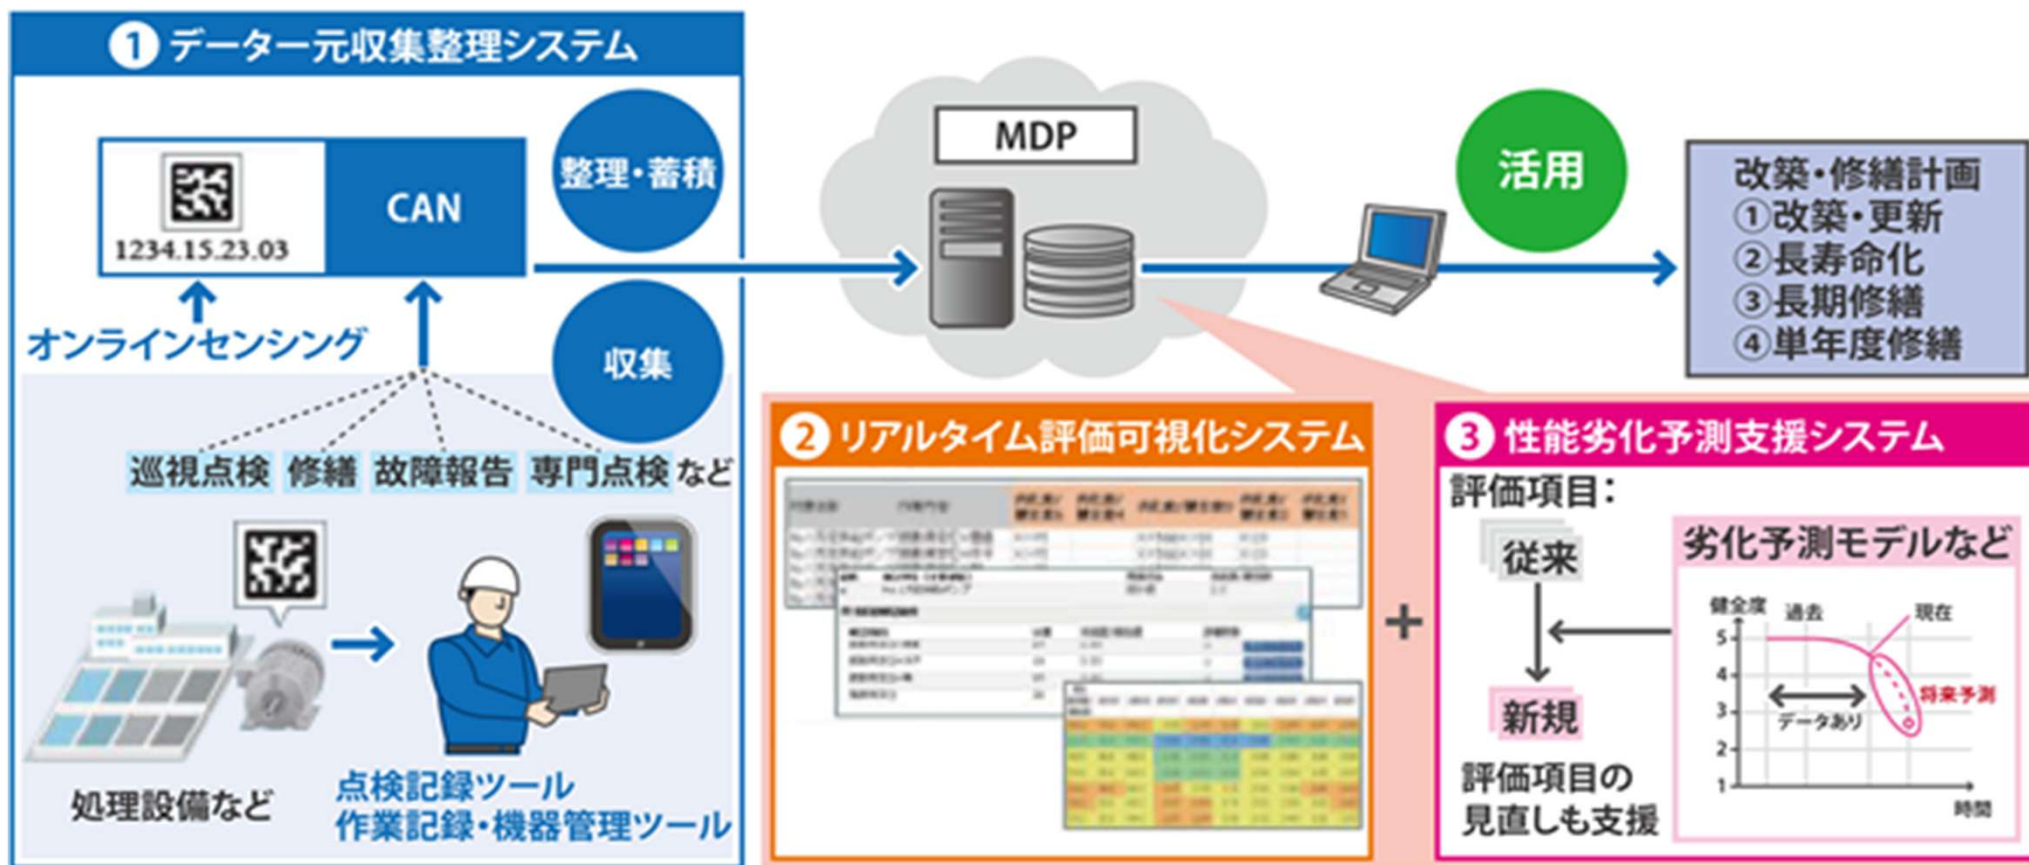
① データー元収集整理システム

1234.15.23.03

CAN

整理・蓄積

オンラインセンシング

収集

巡視点検 修繕 故障報告 専門点検 など

処理設備など

点検記録ツール
作業記録・機器管理ツール

MDP

活用

改築・修繕計画
①改築・更新
②長寿命化
③長期修繕
④単年度修繕

② リアルタイム評価可視化システム

+

③ 性能劣化予測支援システム

評価項目：

従来

新規

評価項目の見直しも支援

劣化予測モデルなど

健全度

過去

現在

将来予測

データあり

時間

5
4
3
2
1